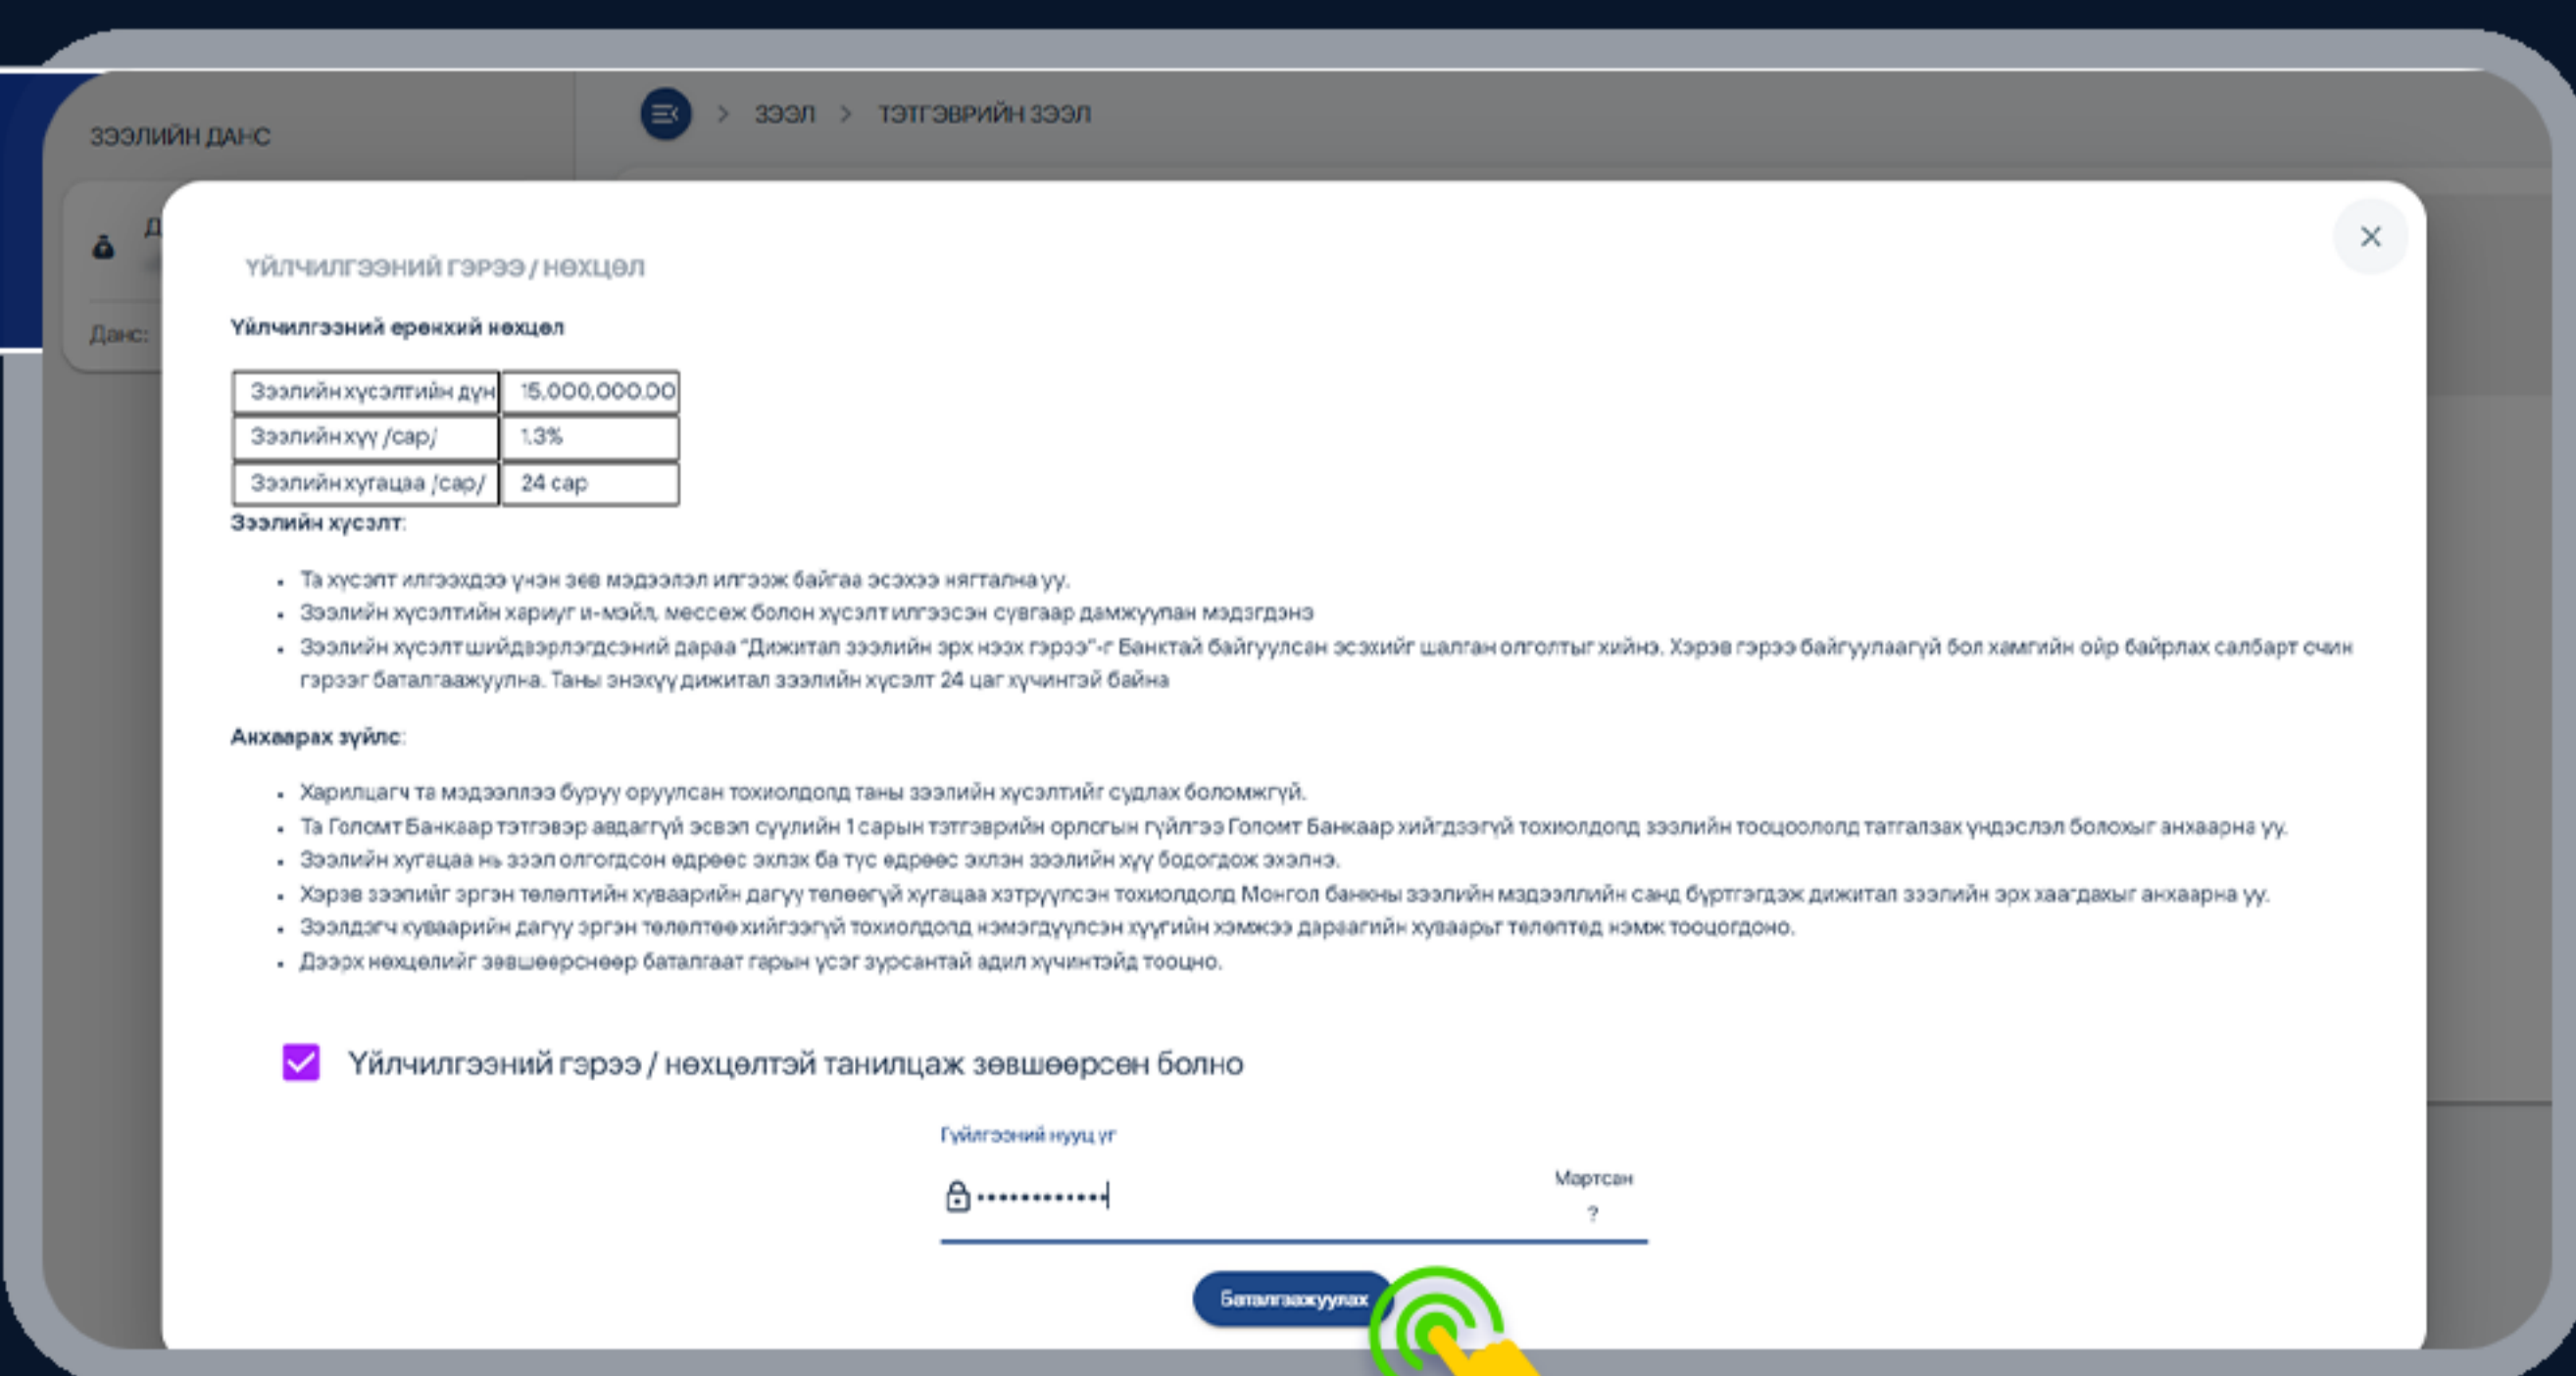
ЗЭЭЛИЙН ДАНС

> ЗЭЭЛ > ТЭТГЭВРИЙН ЗЭЭЛ

Д

Данс:

ҮЙЛЧИЛГЭЭНИЙ ГЭРЭЭ / НӨХЦӨЛ

Үйлчилгээний ерөнхий нөхцөл

| Зээлийн хүсэлтийн дүн | 15,000,000.00 |
|---|---|
| Зээлийн хүү /сар/ | 1.3% |
| Зээлийн хугацаа /сар/ | 24 сар |

Зээлийн хүсэлт:

- Та хүсэлт илгээхдээ үнэн зөв мэдээлэл илгээж байгаа эсэхээ нягтална уу.
- Зээлийн хүсэлтийн хариуг и-мэйл, мессеж болон хүсэлт илгээсэн сувгаар дамжуулан мэдэгдэнэ
- Зээлийн хүсэлт шийдвэрлэгдсэний дараа "Дижитал зээлийн эрх нээх гэрээ"-г Банктай байгуулсан эсэхийг шалган олголтыг хийнэ. Хэрэв гэрээ байгуулаагүй бол хамгийн ойр байрлах салбарт очиж гэрээг баталгаажуулна. Таны энэхүү дижитал зээлийн хүсэлт 24 цаг хүчинтэй байна

Анхаарах зүйлс:

- Харилцагч та мэдээллээ буруу оруулсан тохиолдолд таны зээлийн хүсэлтийг судлах боломжгүй.
- Та Голомт Банкаар тэтгэвэр авдаггүй эсвэл сүүлийн 1 сарын тэтгэврийн орлогын гүйлгээ Голомт Банкаар хийгдээгүй тохиолдолд зээлийн тооцоололд татгалзах үндэслэл болохыг анхаарна уу.
- Зээлийн хугацаа нь зээл олгогдсон өдрөөс эхлэх ба тус өдрөөс эхлэн зээлийн хүү бодогдож эхэлнэ.
- Хэрэв зээлийг эргэн төлөлтийн хуваарийн дагуу төлөөгүй хугацаа хэтрүүлсэн тохиолдолд Монгол банкны зээлийн мэдээллийн санд бүртгэгдэж дижитал зээлийн эрх хаагдахыг анхаарна уу.
- Зээлдэгч хуваарийн дагуу эргэн төлөлтөө хийгээгүй тохиолдолд нэмэгдүүлсэн хүүгийн хэмжээ дараагийн хуваарьт төлөлтөд нэмж тооцогдоно.
- Дээрх нөхцөлийг зөвшөөрснөөр баталгаат гарын үсэг зурсантай адил хүчинтэйд тооцно.

Үйлчилгээний гэрээ / нөхцөлтэй танилцаж зөвшөөрсөн болно

Гүйлгээний нууц үг

••••••••••••

Мартсан ?

Баталгаажуулах